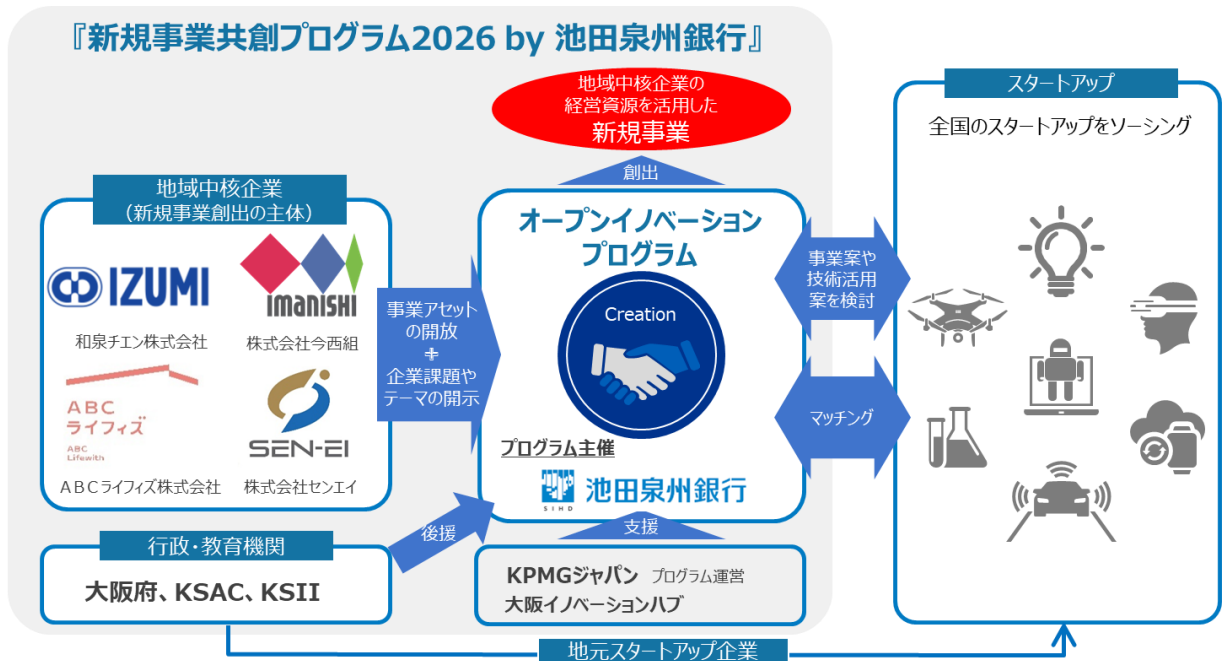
『新規事業共創プログラム2026 by 池田泉州銀行』

地域中核企業の経営資源を活用した
新規事業

創出

地域中核企業
（新規事業創出の主体）

IZUMI
和泉チエン株式会社

imanishi
株式会社今西組

ABC
ライフィズ
ABC
Lifewith
ＡＢＣライフィズ株式会社

SEN-EI
株式会社センエイ

事業アセットの開放
＋
企業課題やテーマの開示

オープンイノベーション
プログラム

Creation

プログラム主催
SIHD 池田泉州銀行

事業案や技術活用案を検討

マッチング

スタートアップ
全国のスタートアップをソーシング

行政・教育機関
大阪府、KSAC、KSII

後援

支援

KPMGジャパン プログラム運営
大阪イノベーションハブ

地元スタートアップ企業